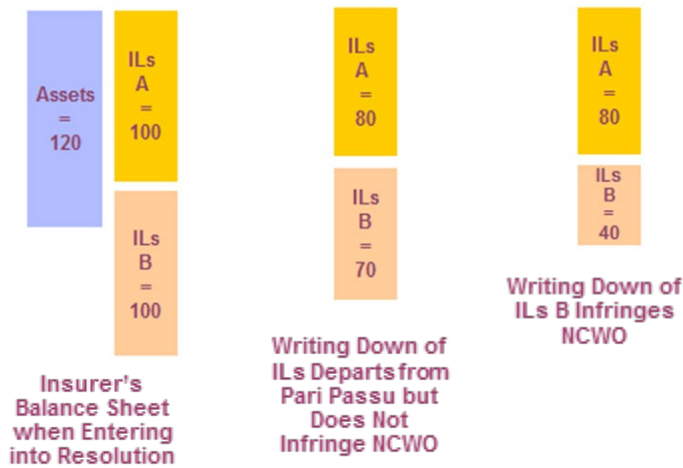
Assets = 120

ILs A = 100

ILs B = 100

Insurer's Balance Sheet when Entering into Resolution

ILs A = 80

ILs B = 70

Writing Down of ILs Departs from Pari Passu but Does Not Infringe NCWO

ILs A = 80

ILs B = 40

Writing Down of ILs B Infringes NCWO